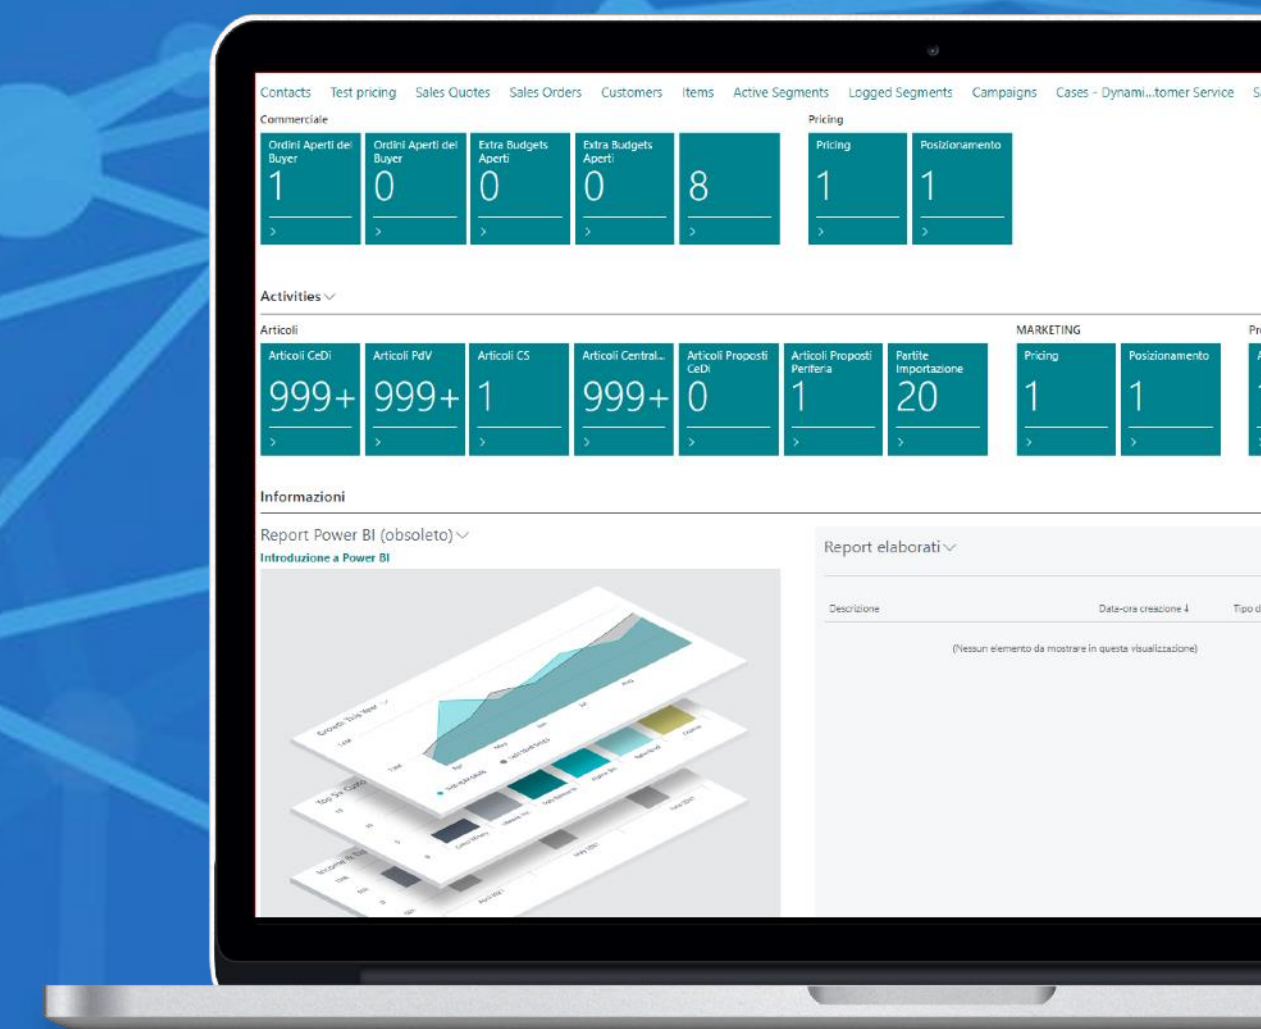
Contacts Test pricing Sales Quotes Sales Orders Customers Items Active Segments Logged Segments Campaigns Cases - Dynami...tomer Service S

Commerciale

| Ordini Aperti del Buyer | Ordini Aperti del Buyer | Extra Budgets Aperti | Extra Budgets Aperti | |
|---|---|---|---|---|
| 1 | 0 | 0 | 0 | 8 |
| > | > | > | > | > |

Pricing

| Pricing | Posizionamento |
|---|---|
| 1 | 1 |
| > | > |

Activities

Articoli

| Articoli CeDi | Articoli PdV | Articoli CS | Articoli Central... | Articoli Proposti CeDi | Articoli Proposti Periferia | Partite Importazione |
|---|---|---|---|---|---|---|
| 999+ | 999+ | 1 | 999+ | 0 | 1 | 20 |
| > | > | > | > | > | > | > |

MARKETING

| Pricing | Posizionamento |
|---|---|
| 1 | 1 |
| > | > |

Pr

Informazioni

Report Power BI (obsoleto)
Introduzione a Power BI

Report elaborati

| Descrizione | Data-ora creazione ↓ | Tipo d |
|---|---|---|

(Nessun elemento da mostrare in questa visualizzazione)